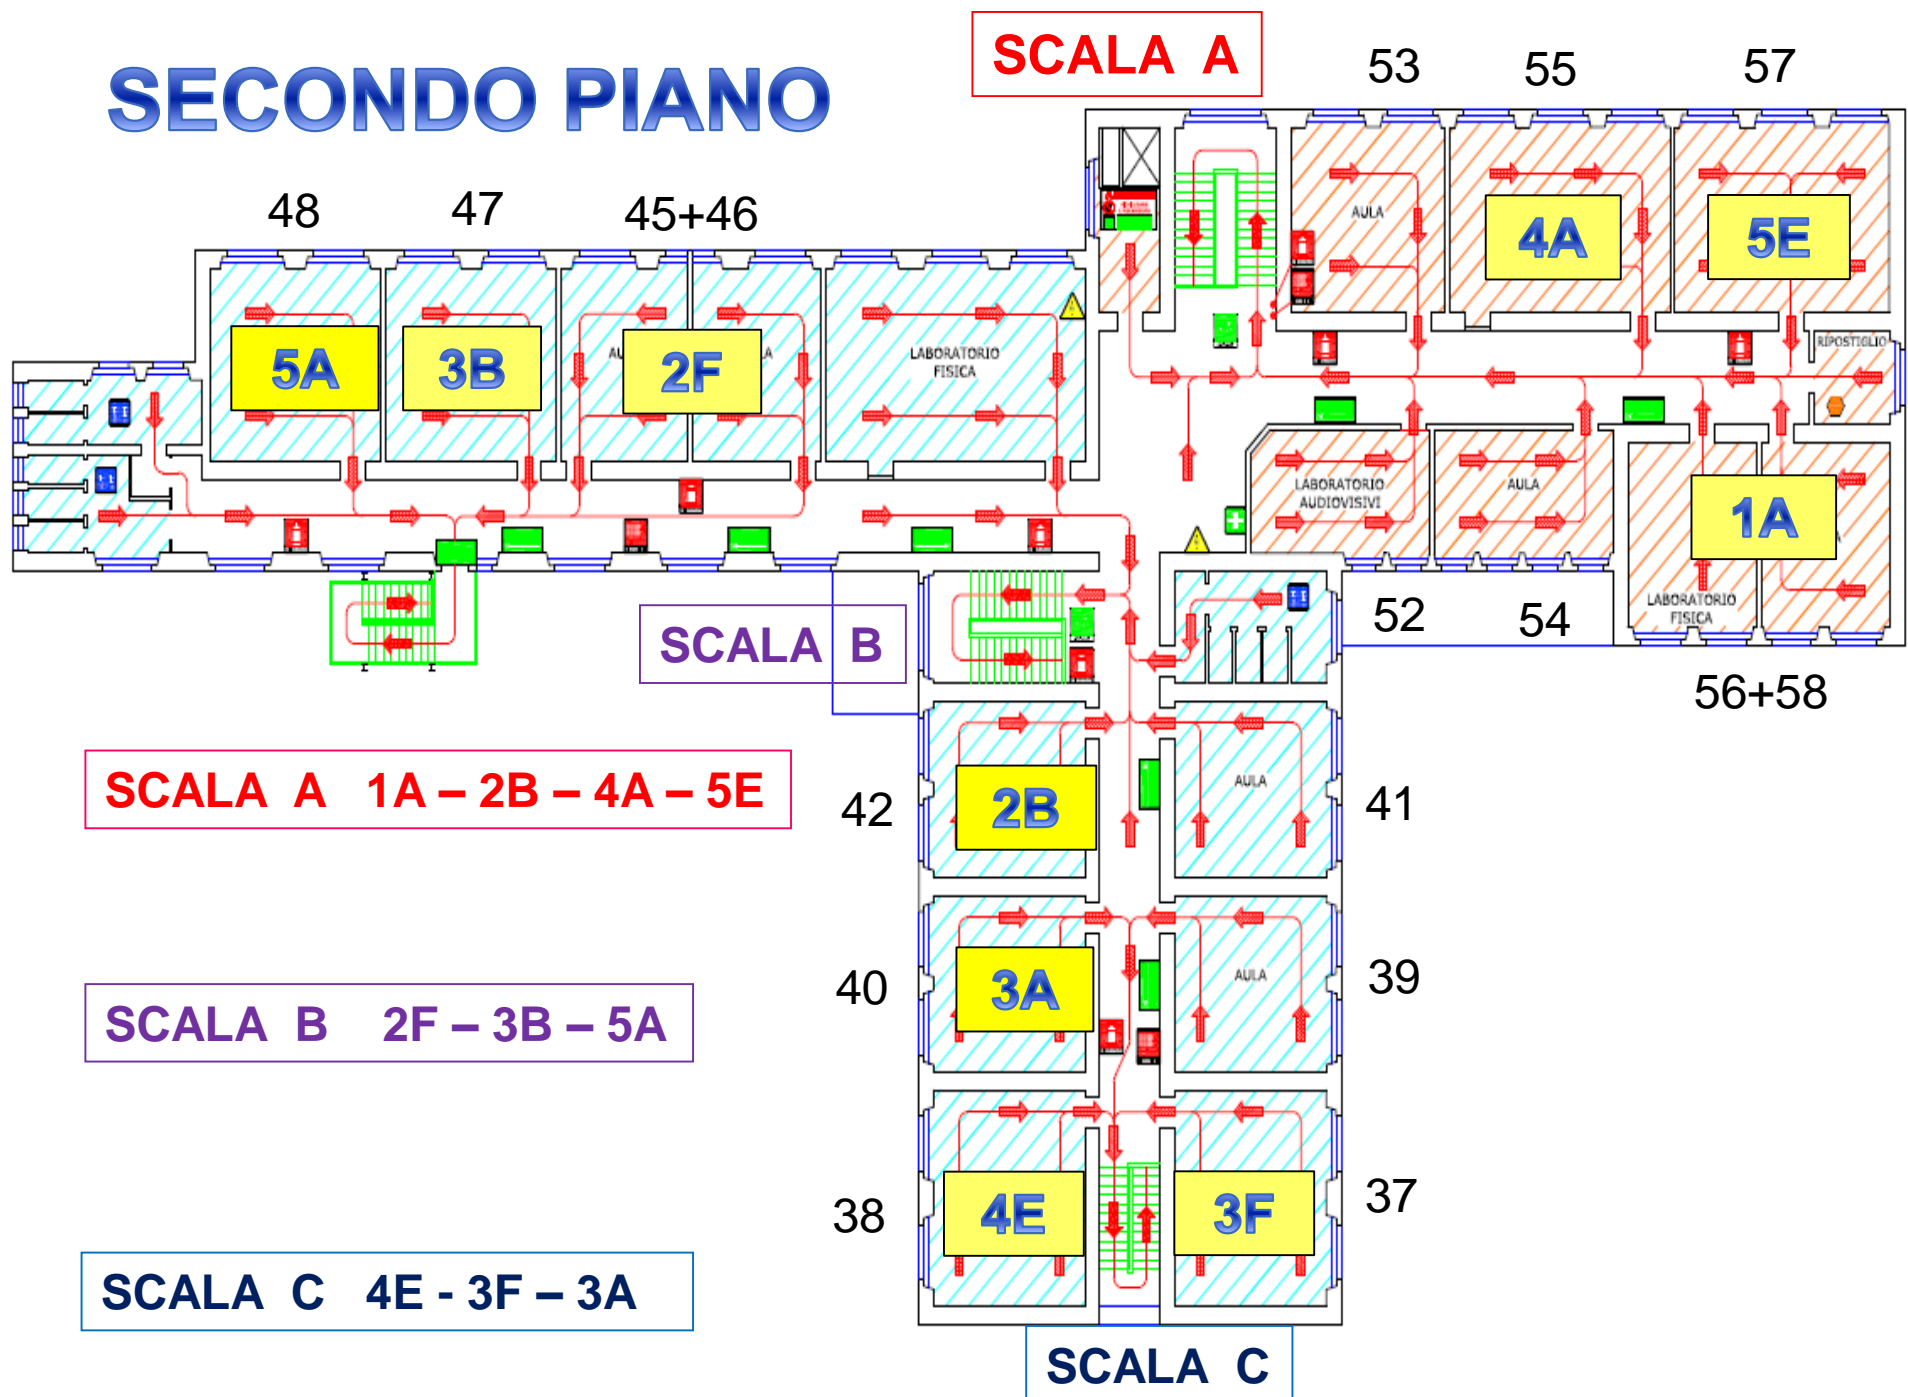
SECONDO PIANO

SCALA A

53
55
57

48
47
45+46

AULA
4A
5E

5A
3B
2F

LABORATORIO FISICA

RIPOSTIGLIO

LABORATORIO AUDIOVISIVI

AULA

1A

LABORATORIO FISICA

SCALA B

52
54
56+58

SCALA A 1A – 2B – 4A – 5E

42
2B
AULA
41

SCALA B 2F – 3B – 5A

40
3A
AULA
39

38
4E
3F
37

SCALA C 4E - 3F – 3A

SCALA C